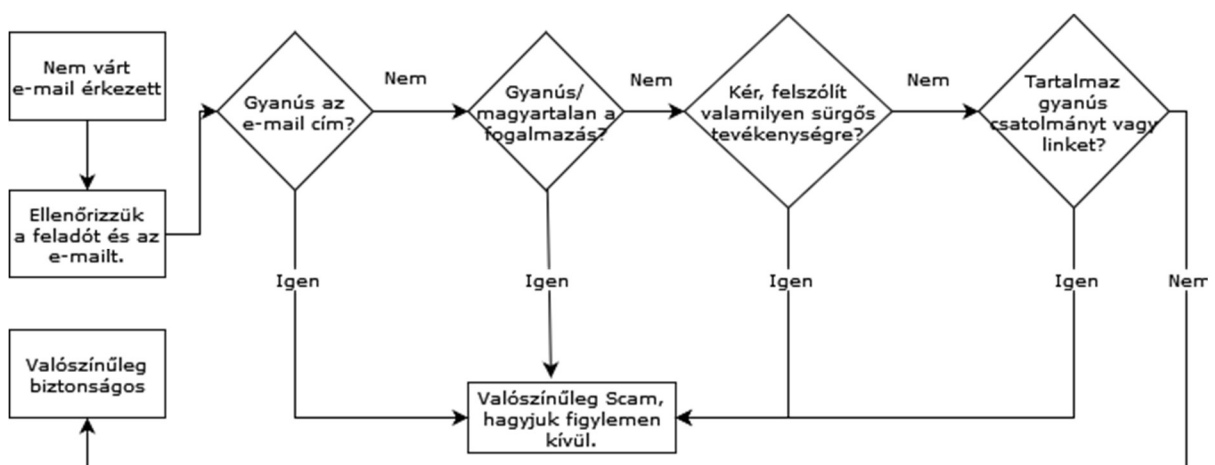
Nem várt e-mail érkezett

Ellenőrizzük a feladót és az e-mailt.

Gyanús az e-mail cím?

Nem

Gyanús/ magyartalan a fogalmazás?

Nem

Kér, felszólít valamilyen sürgős tevékenységre?

Nem

Tartalmaz gyanús csatolmányt vagy linket?

Igen

Igen

Igen

Igen

Nem

Valószínűleg biztonságos

Valószínűleg Scam, hagyjuk figylemen kívül.